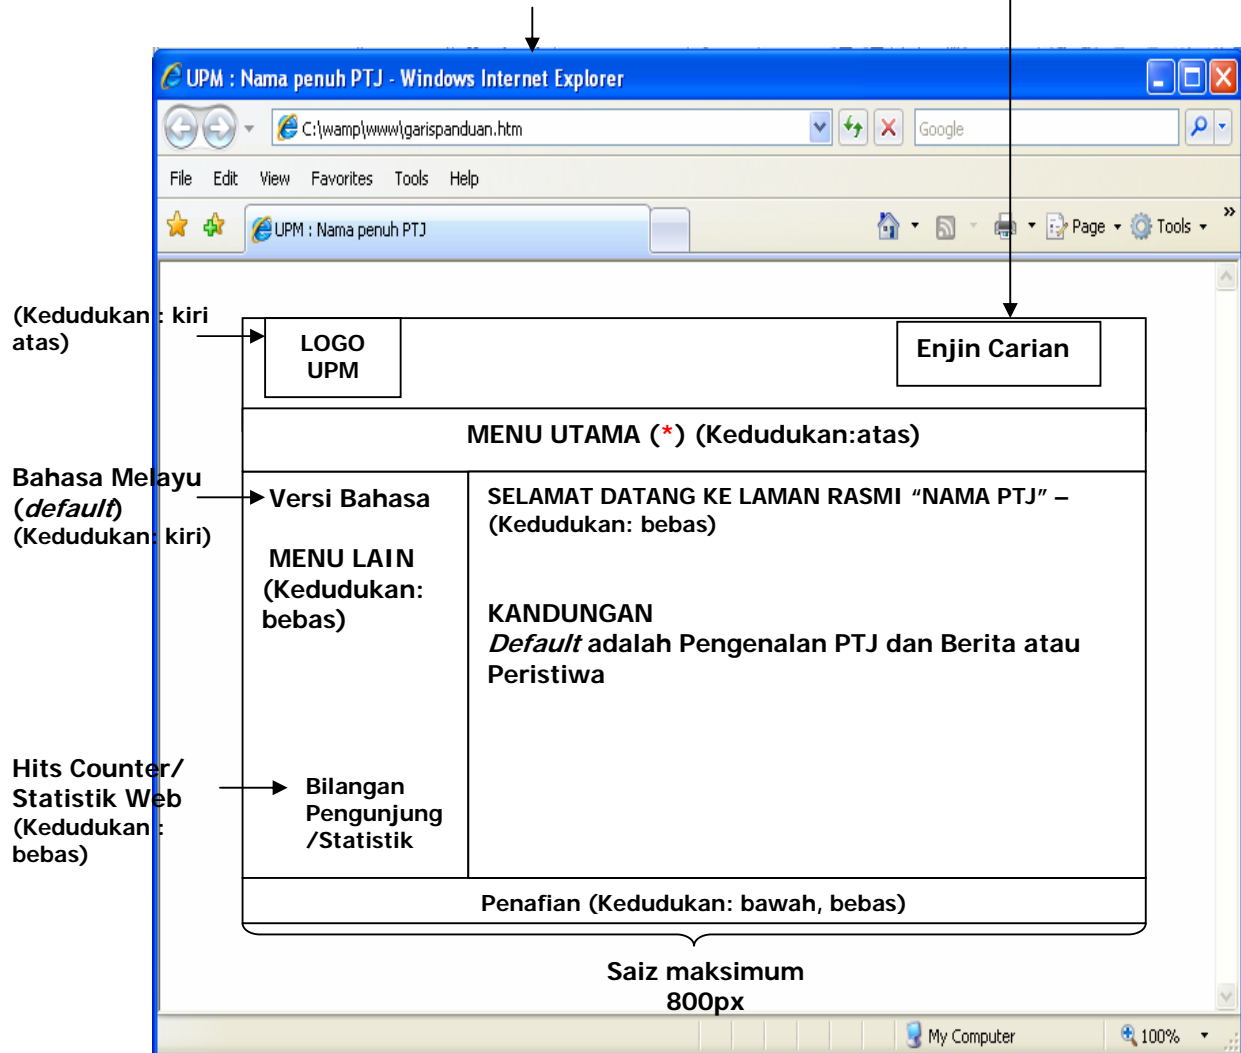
UPM : Nama penuh PTJ - Windows Internet Explorer

C:\wamp\www\garispanduan.htm

Google

File Edit View Favorites Tools Help

UPM : Nama penuh PTJ

Page Tools

(Kedudukan : kiri atas)

LOGO UPM

Enjin Carian

MENU UTAMA (*) (Kedudukan:atas)

Bahasa Melayu (*default*) (Kedudukan: kiri)

Versi Bahasa

MENU LAIN (Kedudukan: bebas)

SELAMAT DATANG KE LAMAN RASMI "NAMA PTJ" – (Kedudukan: bebas)

KANDUNGAN
*Default* adalah Pengenalan PTJ dan Berita atau Peristiwa

Hits Counter/ Statistik Web (Kedudukan : bebas)

Bilangan Pengunjung /Statistik

Penafian (Kedudukan: bawah, bebas)

Saiz maksimum 800px

My Computer

100%